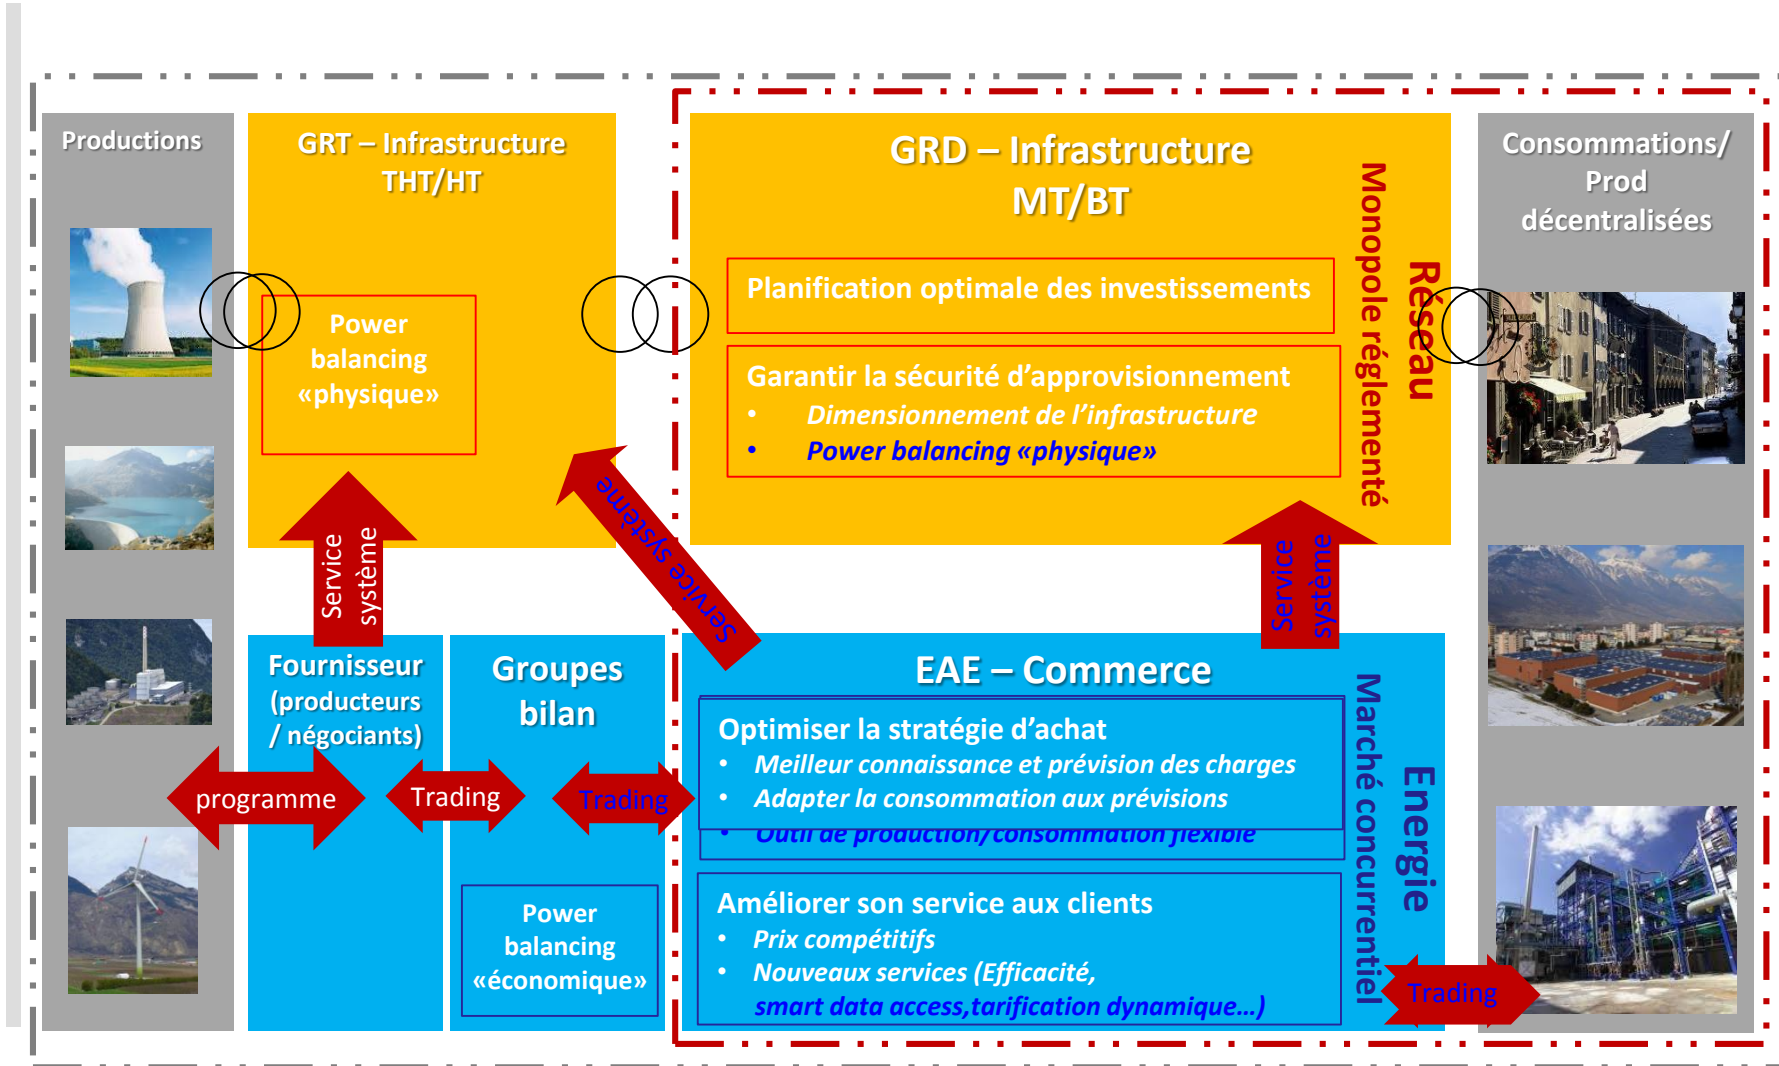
Productions

GRT – Infrastructure THT/HT

Power balancing «physique»

GRD – Infrastructure MT/BT

Planification optimale des investissements

Garantir la sécurité d'approvisionnement
• Dimensionnement de l'infrastructure
• Power balancing «physique»

Réseau
Monopole réglementé

Consommations/ Prod décentralisées

Service système

Service système

Service système

Fournisseur (producteurs / négociants)

Groupes bilan

EAE – Commerce

Optimiser la stratégie d'achat
• Meilleur connaissance et prévision des charges
• Adapter la consommation aux prévisions
• Outil de production/consommation flexible

Améliorer son service aux clients
• Prix compétitifs
• Nouveaux services (Efficacité, smart data access,tarification dynamique…)

Energie
Marché concurrentiel

programme

Trading

Trading

Power balancing «économique»

Trading